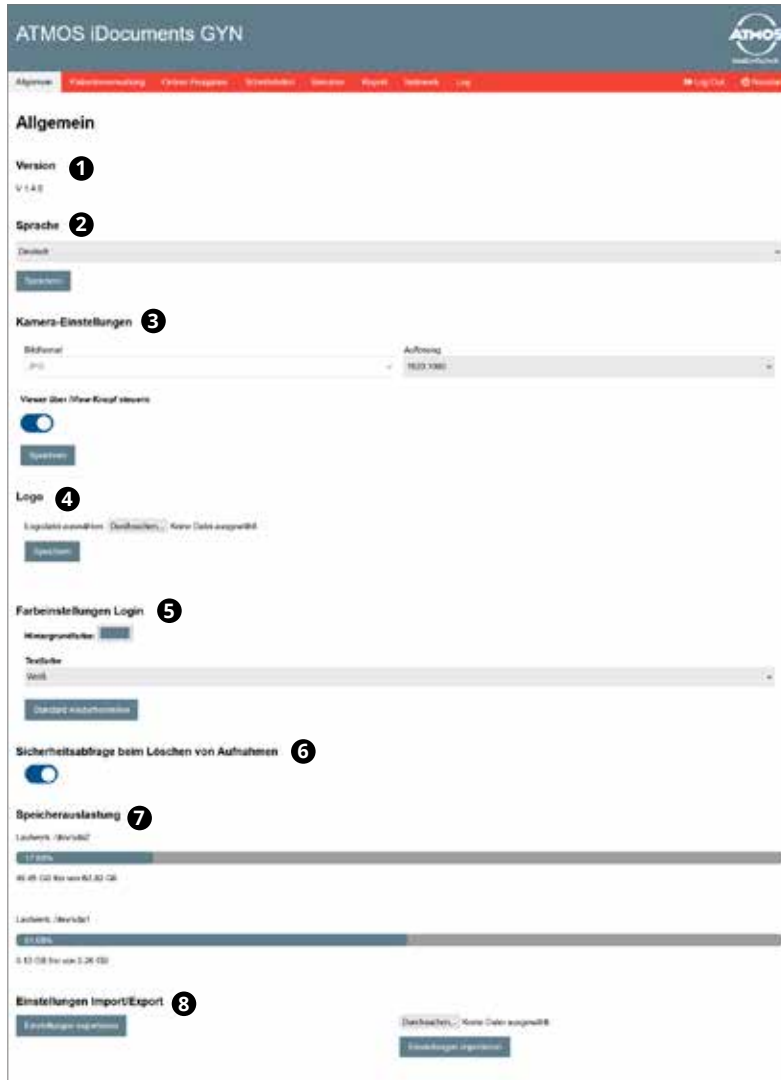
ATMOS iDocuments GYN

ATMOS

Allgemein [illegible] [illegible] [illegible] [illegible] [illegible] Netzwerk Log Log Out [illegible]

Allgemein

Version 1

V 1.4.0

Sprache 2

Deutsch

Speichern

Kamera-Einstellungen 3

Bildformat

JPG

Auflösung

1920 1080

Viewer über iView-Knopf steuern

Speichern

Logo 4

Logodatei auswählen Durchsuchen... Keine Datei ausgewählt.

Speichern

Farbeinstellungen Login 5

Hintergrundfarbe

Textfarbe

Weiß

Standard wiederherstellen

Sicherheitsabfrage beim Löschen von Aufnahmen 6

Speicherauslastung 7

Laufwerk: /dev/sda2

17.69%

46.45 GB frei von 60.82 GB

Laufwerk: /dev/sda1

51.09%

0.93 GB frei von 2.26 GB

Einstellungen Import/Export 8

Einstellungen exportieren

Durchsuchen... Keine Datei ausgewählt.

Einstellungen importieren